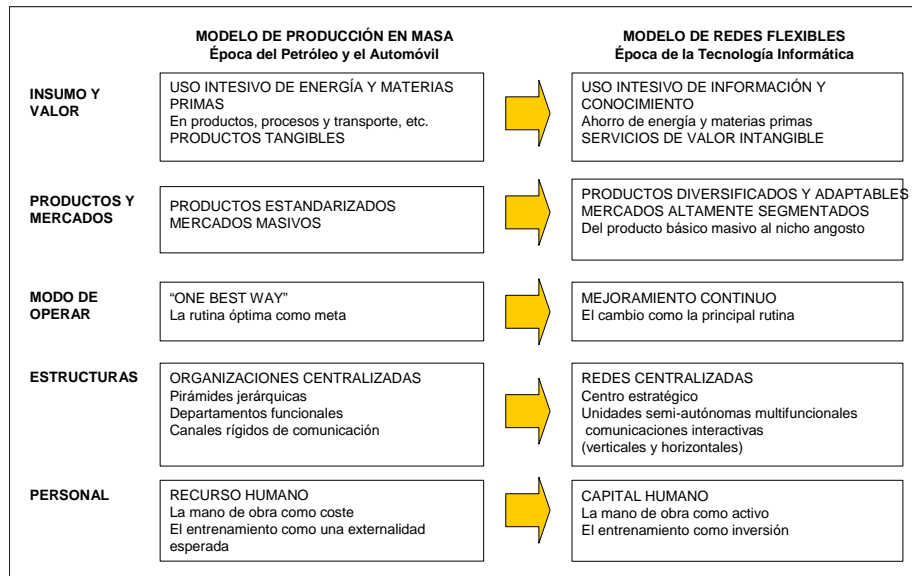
MODELO DE PRODUCCIÓN EN MASA
Época del Petróleo y el Automóvil

MODELO DE REDES FLEXIBLES
Época de la Tecnología Informática

INSUMO Y VALOR

USO INTESIVO DE ENERGÍA Y MATERIAS PRIMAS
En productos, procesos y transporte, etc.
PRODUCTOS TANGIBLES

USO INTESIVO DE INFORMACIÓN Y CONOCIMIENTO
Ahorro de energía y materias primas
SERVICIOS DE VALOR INTANGIBLE

PRODUCTOS Y MERCADOS

PRODUCTOS ESTANDARIZADOS
MERCADOS MASIVOS

PRODUCTOS DIVERSIFICADOS Y ADAPTABLES
MERCADOS ALTAMENTE SEGMENTADOS
Del producto básico masivo al nicho angosto

MODO DE OPERAR

"ONE BEST WAY"
La rutina óptima como meta

MEJORAMIENTO CONTINUO
El cambio como la principal rutina

ESTRUCTURAS

ORGANIZACIONES CENTRALIZADAS
Pirámides jerárquicas
Departamentos funcionales
Canales rígidos de comunicación

REDES CENTRALIZADAS
Centro estratégico
Unidades semi-autónomas multifuncionales
comunicaciones interactivas
(verticales y horizontales)

PERSONAL

RECURSO HUMANO
La mano de obra como coste
El entrenamiento como una externalidad esperada

CAPITAL HUMANO
La mano de obra como activo
El entrenamiento como inversión